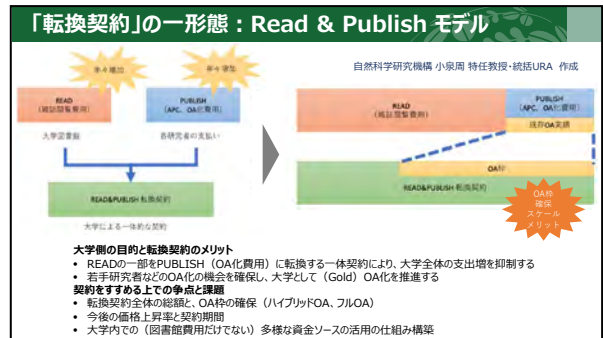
「転換契約」の一形態：Read & Publish モデル

自然科学研究機構 小泉周 特任教授・統括URA 作成

年々増加

年々増加

READ
（雑誌閲覧費用）

PUBLISH
（APC、OA化費用）

大学図書館

各研究者の支払い

READ&PUBLISH 転換契約

大学による一体的な契約

READ
（雑誌閲覧費用）

PUBLISH
（APC、OA化費用）

既存OA実績

OA枠

READ&PUBLISH 転換契約

OA枠
確保
スケール
メリット

大学側の目的と転換契約のメリット
• READの一部をPUBLISH（OA化費用）に転換する一体契約により、大学全体の支出増を抑制する
• 若手研究者などのOA化の機会を確保し、大学として（Gold）OA化を推進する
契約をすすめる上での争点と課題
• 転換契約全体の総額と、OA枠の確保（ハイブリッドOA、フルOA）
• 今後の価格上昇率と契約期間
• 大学内での（図書館費用だけでない）多様な資金ソースの活用の仕組み構築